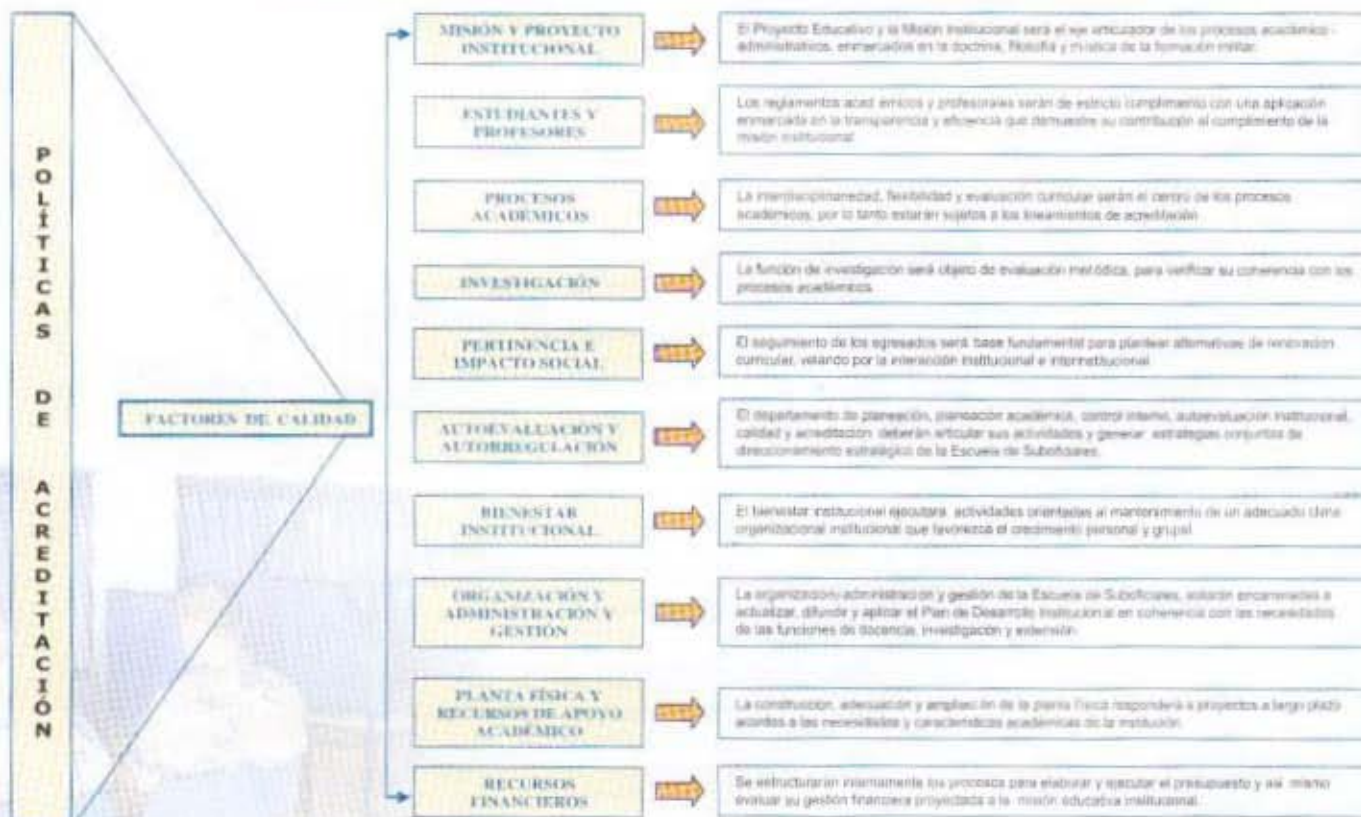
POLÍTICAS DE ACREDITACIÓN

FACTORES DE CALIDAD

MISIÓN Y PROYECTO INSTITUCIONAL

El Proyecto Educativo y la Misión Institucional será el eje articulador de los procesos académico-administrativos, enmarcados en la doctrina, filosofía y mística de la formación militar.

ESTUDIANTES Y PROFESORES

Los reglamentos académicos y profesorales serán de estricto cumplimiento con una aplicación enmarcada en la transparencia y eficiencia que demuestre su contribución al cumplimiento de la misión institucional.

PROCESOS ACADÉMICOS

La interdisciplinariedad, flexibilidad y evaluación curricular serán el centro de los procesos académicos, por lo tanto estarán sujetos a los lineamientos de acreditación.

INVESTIGACIÓN

La función de investigación será objeto de evaluación metódica, para verificar su coherencia con los procesos académicos.

PERTINENCIA E IMPACTO SOCIAL

El seguimiento de los egresados será base fundamental para plantear alternativas de renovación curricular, velando por la interacción institucional e interinstitucional.

AUTOEVALUACIÓN Y AUTORREGULACIÓN

El departamento de planeación, planeación académica, control interno, autoevaluación institucional, calidad y acreditación deberán articular sus actividades y generar estrategias conjuntas de direccionamiento estratégico de la Escuela de Suboficiales.

BIENESTAR INSTITUCIONAL

El bienestar institucional ejecutará actividades orientadas al mantenimiento de un adecuado clima organizacional institucional que favorezca el crecimiento personal y grupal.

ORGANIZACIÓN Y ADMINISTRACIÓN Y GESTIÓN

La organización, administración y gestión de la Escuela de Suboficiales, estarán encaminadas a actualizar, difundir y aplicar el Plan de Desarrollo Institucional en coherencia con las necesidades de las funciones de docencia, investigación y extensión.

PLANTA FÍSICA Y RECURSOS DE APOYO ACADÉMICO

La construcción, adecuación y ampliación de la planta física responderá a proyectos a largo plazo acordes a las necesidades y características académicas de la institución.

RECURSOS FINANCIEROS

Se estructurarán internamente los procesos para elaborar y ejecutar el presupuesto y así mismo evaluar su gestión financiera proyectada a la misión educativa institucional.